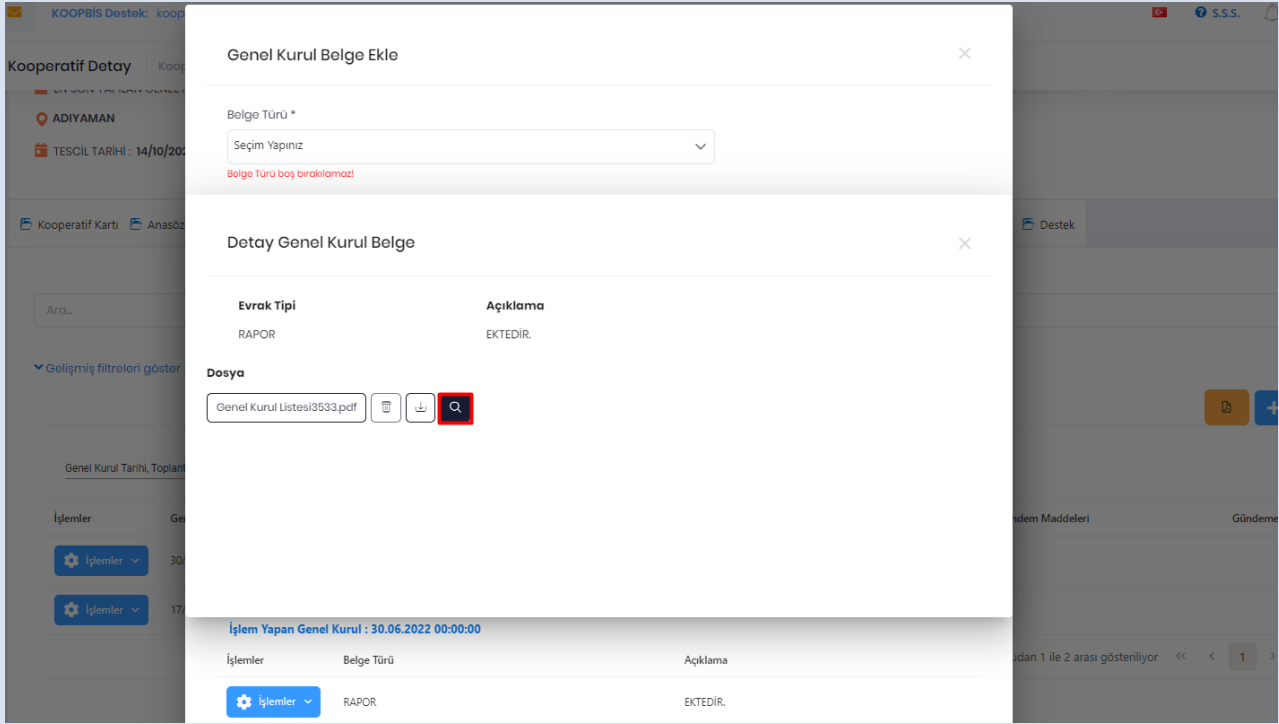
KOOPBİS Destek: koop

S.S.S.

Kooperatif Detay | Koop

ADIYAMAN

TESCİL TARİHİ : 14/10/202

Kooperatif Kartı | Anasöz

Destek

Ara...

Gelişmiş filtreleri göster

Genel Kurul Tarihi, Toplant

İşlemler

İşlemler

30/

İşlemler

17/

ndem Maddeleri

Gündem

dan 1 ile 2 arası gösteriliyor

1

Genel Kurul Belge Ekle

Belge Türü *

Seçim Yapınız

Belge Türü boş bırakılamaz!

Detay Genel Kurul Belge

Evrak Tipi

Açıklama

RAPOR

EKTEDİR.

Dosya

Genel Kurul Listesi3533.pdf

İşlem Yapan Genel Kurul : 30.06.2022 00:00:00

| İşlemler | Belge Türü | Açıklama |
|---|---|---|
| İşlemler | RAPOR | EKTEDİR. |